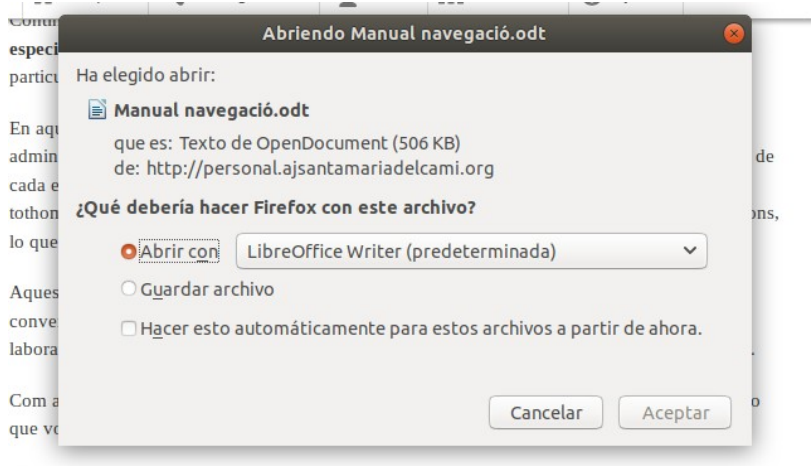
Comu
especi
particu

En aqu
admin
cada e
tothon
lo que

Aques
conve
labora

Com a
que vo

de
ons,
.
o

Abriendo Manual navegació.odt

Ha elegido abrir:

Manual navegació.odt

que es: Texto de OpenDocument (506 KB)
de: http://personal.ajsantamariadelcami.org

¿Qué debería hacer Firefox con este archivo?

Abrir con LibreOffice Writer (predeterminada)

Guardar archivo

Hacer esto automáticamente para estos archivos a partir de ahora.

Cancelar Aceptar